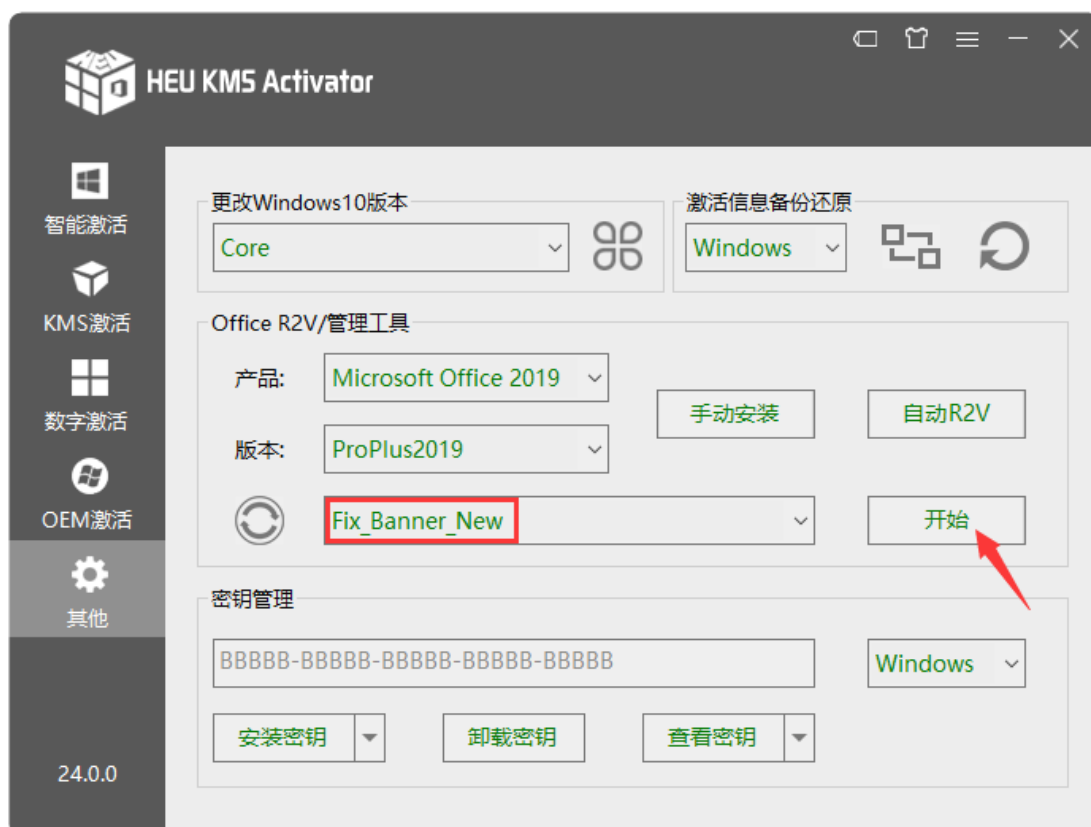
HEU KMS Activator

智能激活

KMS激活

数字激活

OEM激活

其他

24.0.0

更改Windows10版本

Core

激活信息备份还原

Windows

Office R2V/管理工具

产品:

Microsoft Office 2019

版本:

ProPlus2019

手动安装

自动R2V

Fix_Banner_New

开始

密钥管理

BBBBB-BBBBB-BBBBB-BBBBB-BBBBB

Windows

安装密钥

卸载密钥

查看密钥